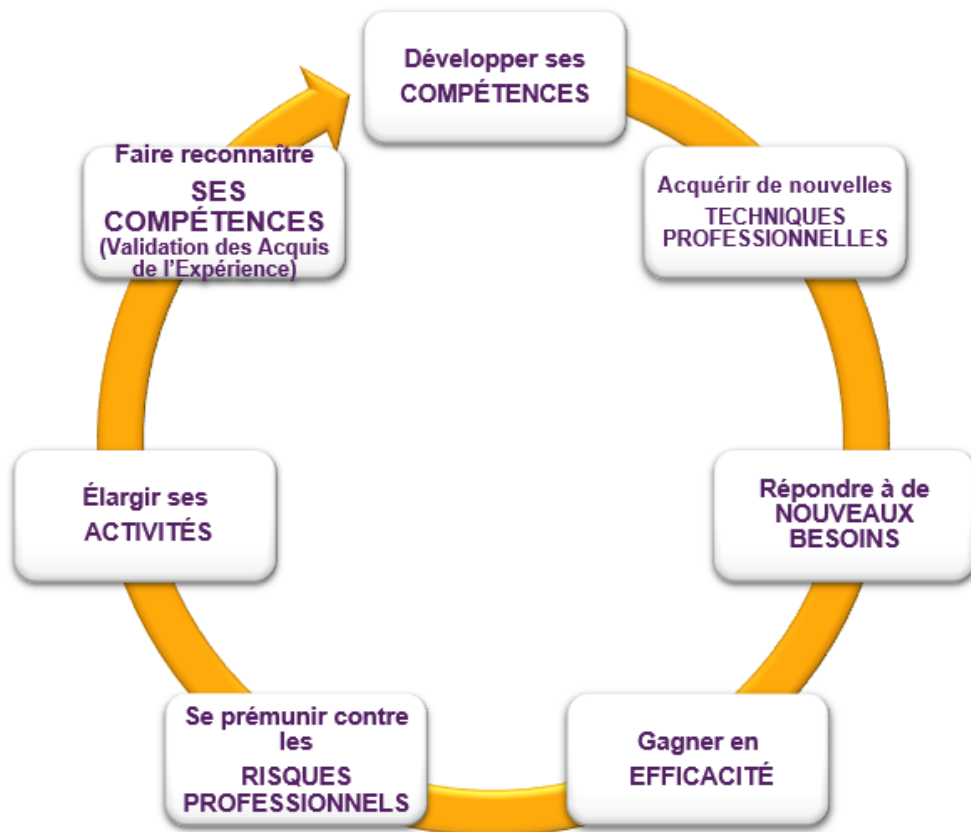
Développer ses COMPÉTENCES

Acquérir de nouvelles TECHNIQUES PROFESSIONNELLES

Répondre à de NOUVEAUX BESOINS

Gagner en EFFICACITÉ

Se prémunir contre les RISQUES PROFESSIONNELS

Élargir ses ACTIVITÉS

Faire reconnaître SES COMPÉTENCES (Validation des Acquis de l'Expérience)